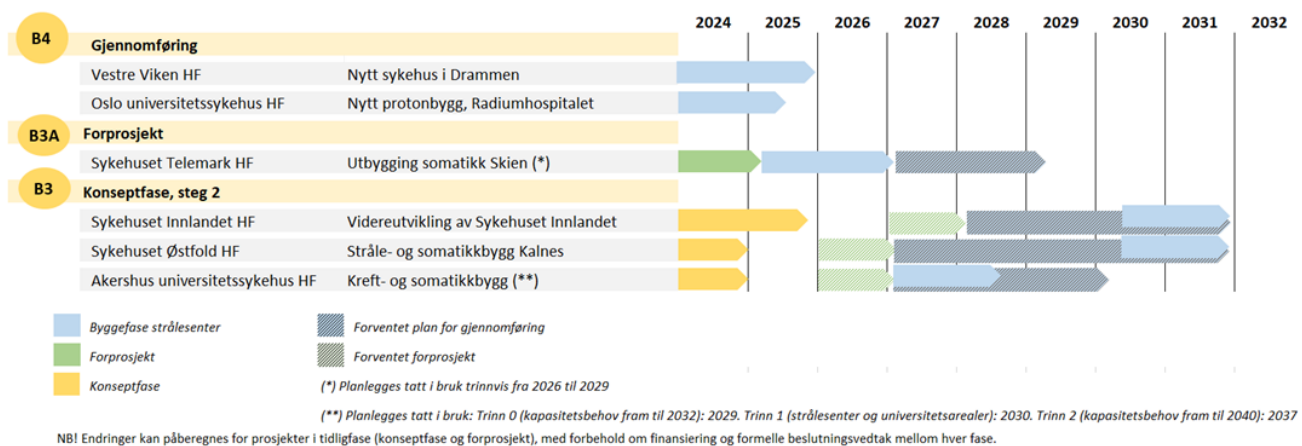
2024 2025 2026 2027 2028 2029 2030 2031 2032

B4 Gjennomføring

Vestre Viken HF Nytt sykehus i Drammen

Oslo universitetssykehus HF Nytt protonbygg, Radiumhospitalet

B3A Forprosjekt

Sykehuset Telemark HF Utbygging somatikk Skien (*)

B3 Konseptfase, steg 2

Sykehuset Innlandet HF Videreutvikling av Sykehuset Innlandet

Sykehuset Østfold HF Stråle- og somatikkbygg Kalnes

Akershus universitetssykehus HF Kreft- og somatikkbygg (**)

Byggefase strålesenter

Forprosjekt

Konseptfase

Forventet plan for gjennomføring

Forventet forprosjekt

(*) Planlegges tatt i bruk trinnvis fra 2026 til 2029

(**) Planlegges tatt i bruk: Trinn 0 (kapasitetsbehov fram til 2032): 2029. Trinn 1 (strålesenter og universitetsarealer): 2030. Trinn 2 (kapasitetsbehov fram til 2040): 2037

NB! Endringer kan påberegnes for prosjekter i tidligfase (konseptfase og forprosjekt), med forbehold om finansiering og formelle beslutningsvedtak mellom hver fase.